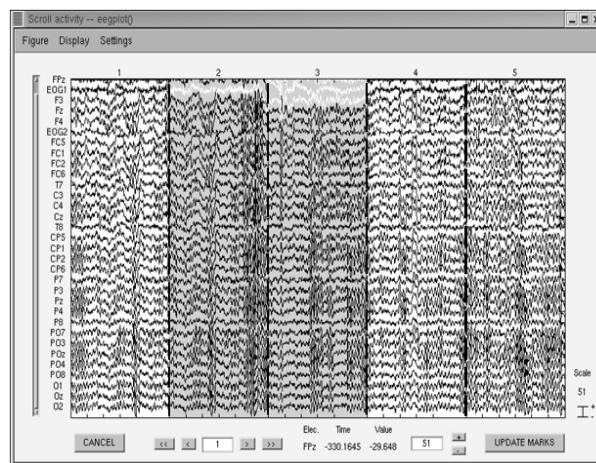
Scroll activity -- eegplot()

Figure Display Settings

1 2 3 4 5

FPz
EOG1
F3
Fz
F4
EOG2
FC5
FC1
FC2
FC6
T7
C3
C4
Cz
T8
CP5
CP1
CP2
CP6
P7
P3
Pz
P4
P8
PO7
PO3
POz
PO4
PO8
O1
Oz
O2

Scale
51

CANCEL
<< < 1 > >>
Elec. Time Value
FPz -330.1645 -29.648
51
+
-
UPDATE MARKS